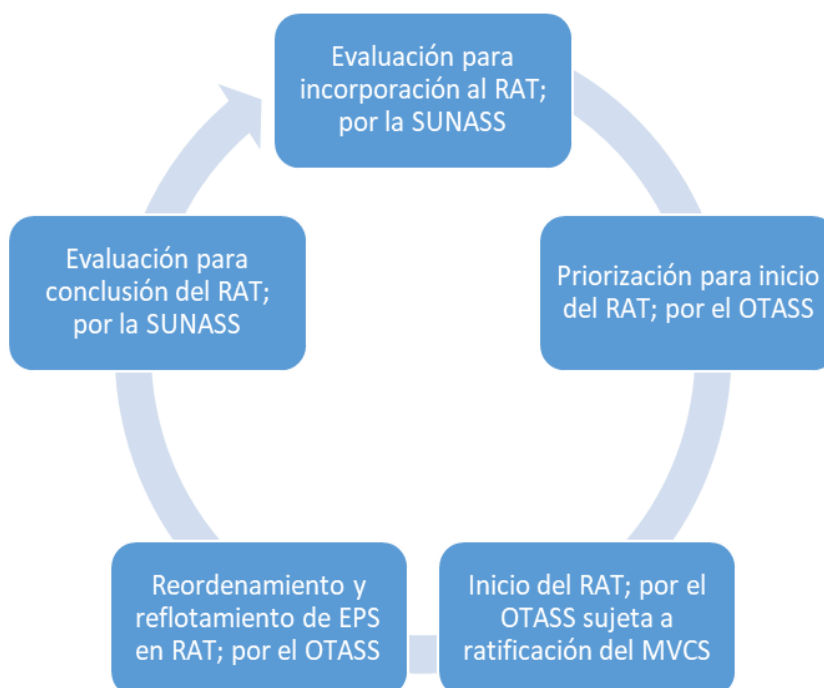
Evaluación para incorporación al RAT; por la SUNASS

Priorización para inicio del RAT; por el OTASS

Inicio del RAT; por el OTASS sujeta a ratificación del MVCS

Reordenamiento y reflotamiento de EPS en RAT; por el OTASS

Evaluación para conclusión del RAT; por la SUNASS